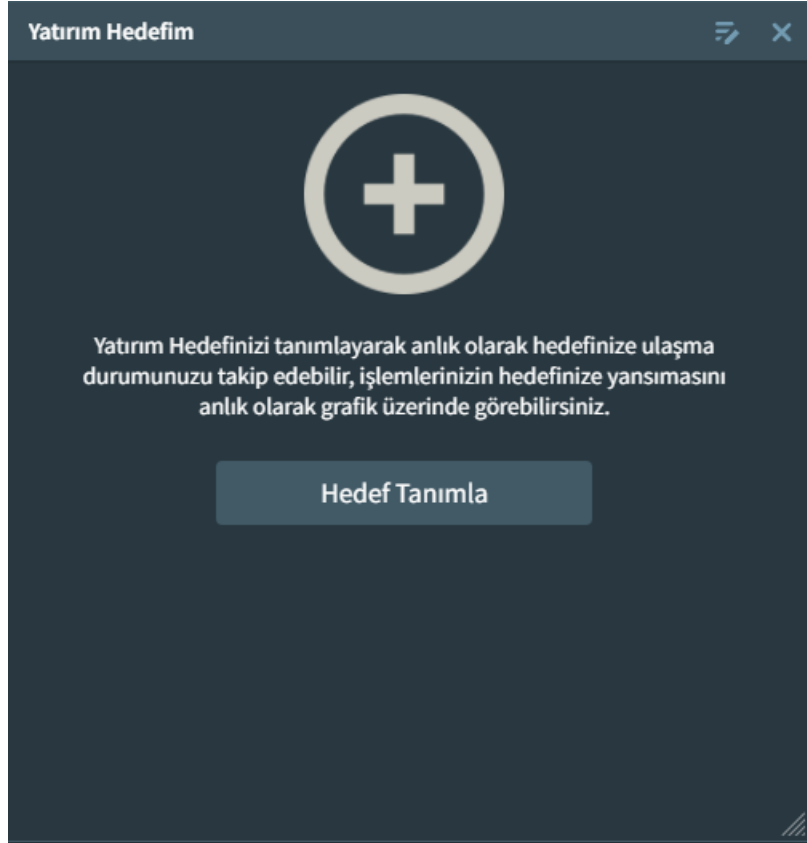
Yatırım Hedefim

Yatırım Hedefinizi tanımlayarak anlık olarak hedefinize ulaşma durumunuzu takip edebilir, işlemlerinizin hedefinize yansımasını anlık olarak grafik üzerinde görebilirsiniz.

Hedef Tanımla